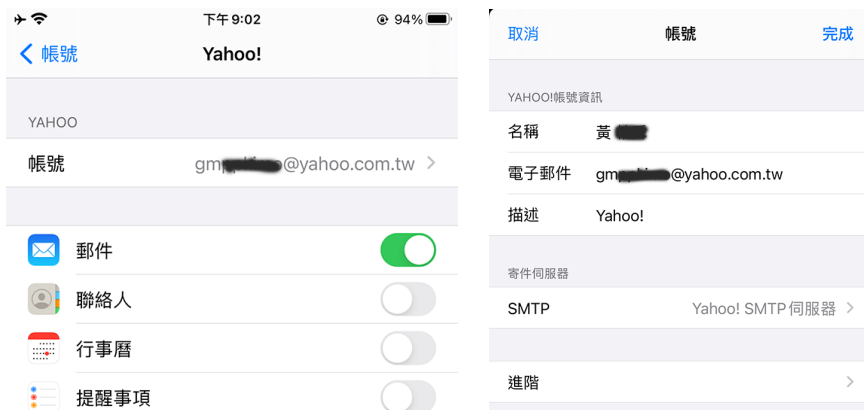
下午 9:02
94%

帳號
Yahoo!

YAHOO

帳號 gm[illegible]@yahoo.com.tw

郵件
聯絡人
行事曆
提醒事項

取消
帳號
完成

YAHOO!帳號資訊

名稱 黃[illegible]
電子郵件 gm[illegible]@yahoo.com.tw
描述 Yahoo!

寄件伺服器

SMTP Yahoo! SMTP 伺服器

進階